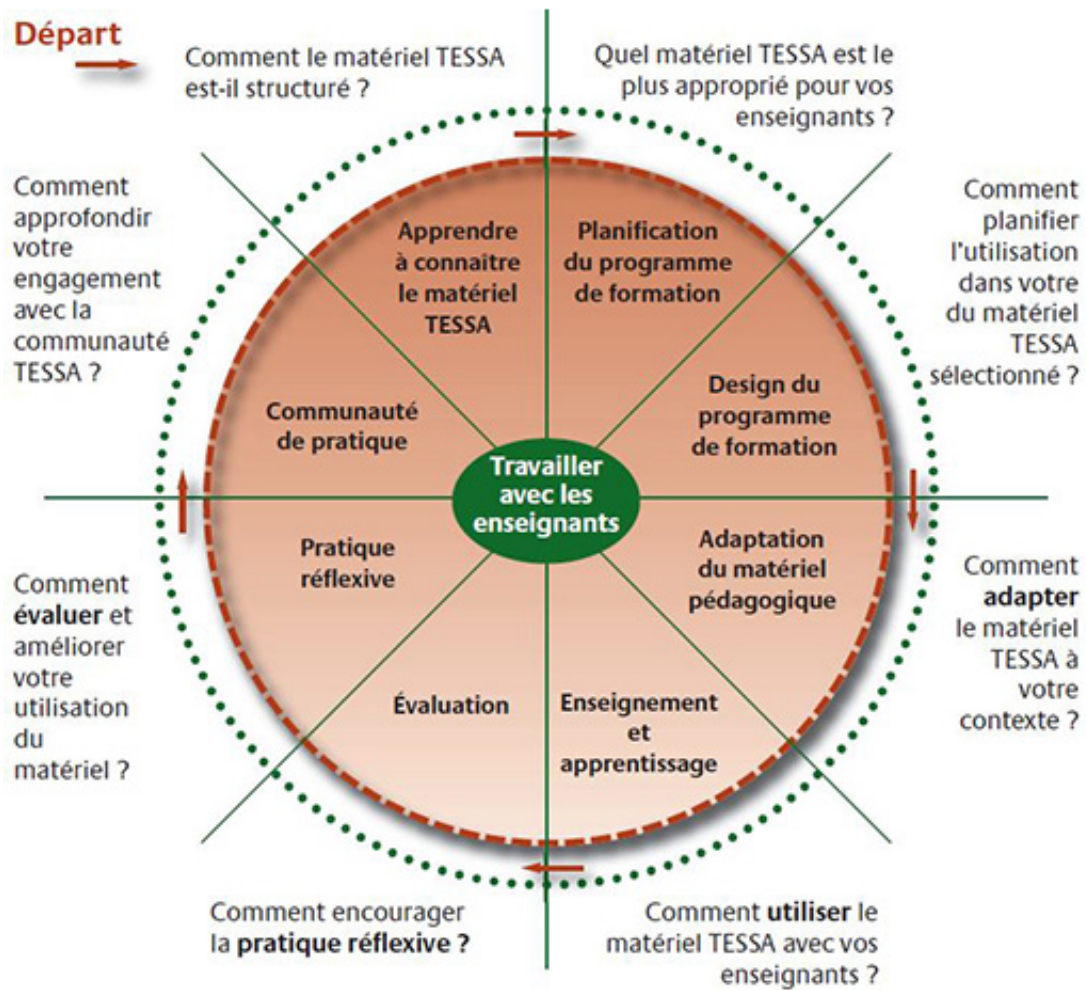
Départ

Comment le matériel TESSA est-il structuré ?

Quel matériel TESSA est le plus approprié pour vos enseignants ?

Comment approfondir votre engagement avec la communauté TESSA ?

Comment planifier l'utilisation dans votre du matériel TESSA sélectionné ?

Apprendre à connaitre le matériel TESSA

Planification du programme de formation

Communauté de pratique

Design du programme de formation

Travailler avec les enseignants

Pratique réflexive

Adaptation du matériel pédagogique

Évaluation

Enseignement et apprentissage

Comment évaluer et améliorer votre utilisation du matériel ?

Comment adapter le matériel TESSA à votre contexte ?

Comment encourager la pratique réflexive ?

Comment utiliser le matériel TESSA avec vos enseignants ?